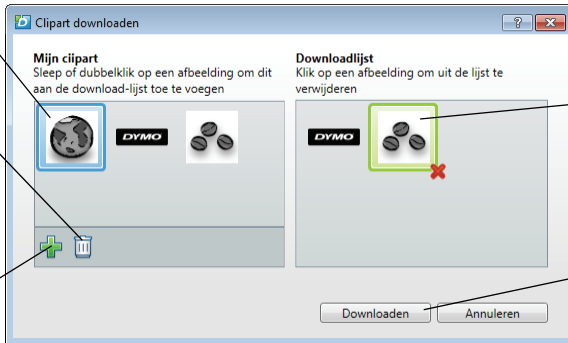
Clipart downloaden

?

Mijn clipart
Sleep of dubbelklik op een afbeelding om dit aan de download-lijst toe te voegen

DYMO

Downloadlijst
Klik op een afbeelding om uit de lijst te verwijderen

DYMO

Downloaden

Annuleren